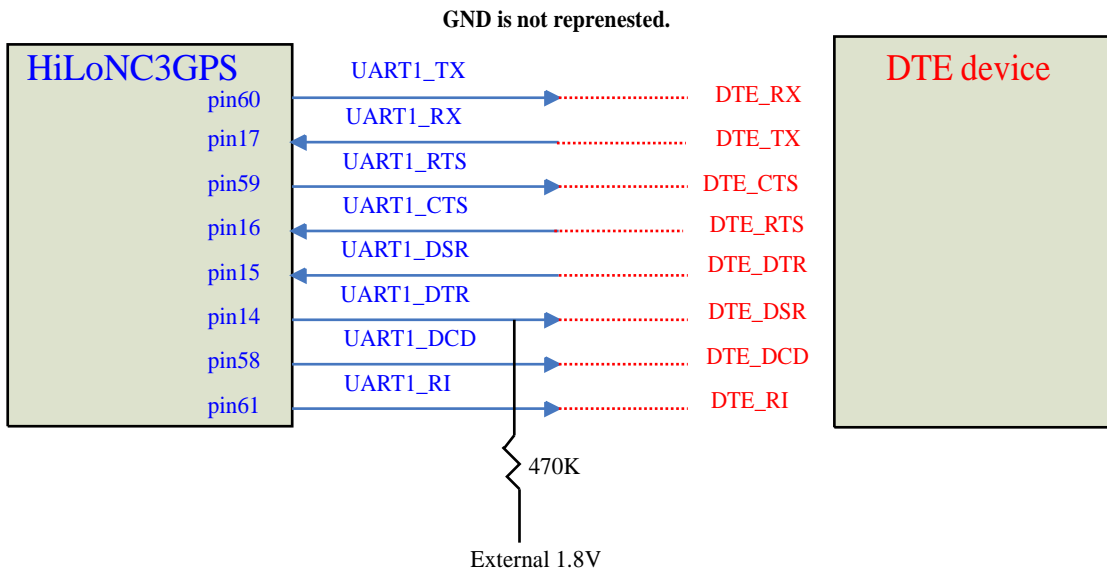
GND is not reprenested.

HiLoNC3GPS

pin60
pin17
pin59
pin16
pin15
pin14
pin58
pin61

UART1_TX
UART1_RX
UART1_RTS
UART1_CTS
UART1_DSR
UART1_DTR
UART1_DCD
UART1_RI

DTE device

DTE_RX
DTE_TX
DTE_CTS
DTE_RTS
DTE_DTR
DTE_DSR
DTE_DCD
DTE_RI

470K

External 1.8V